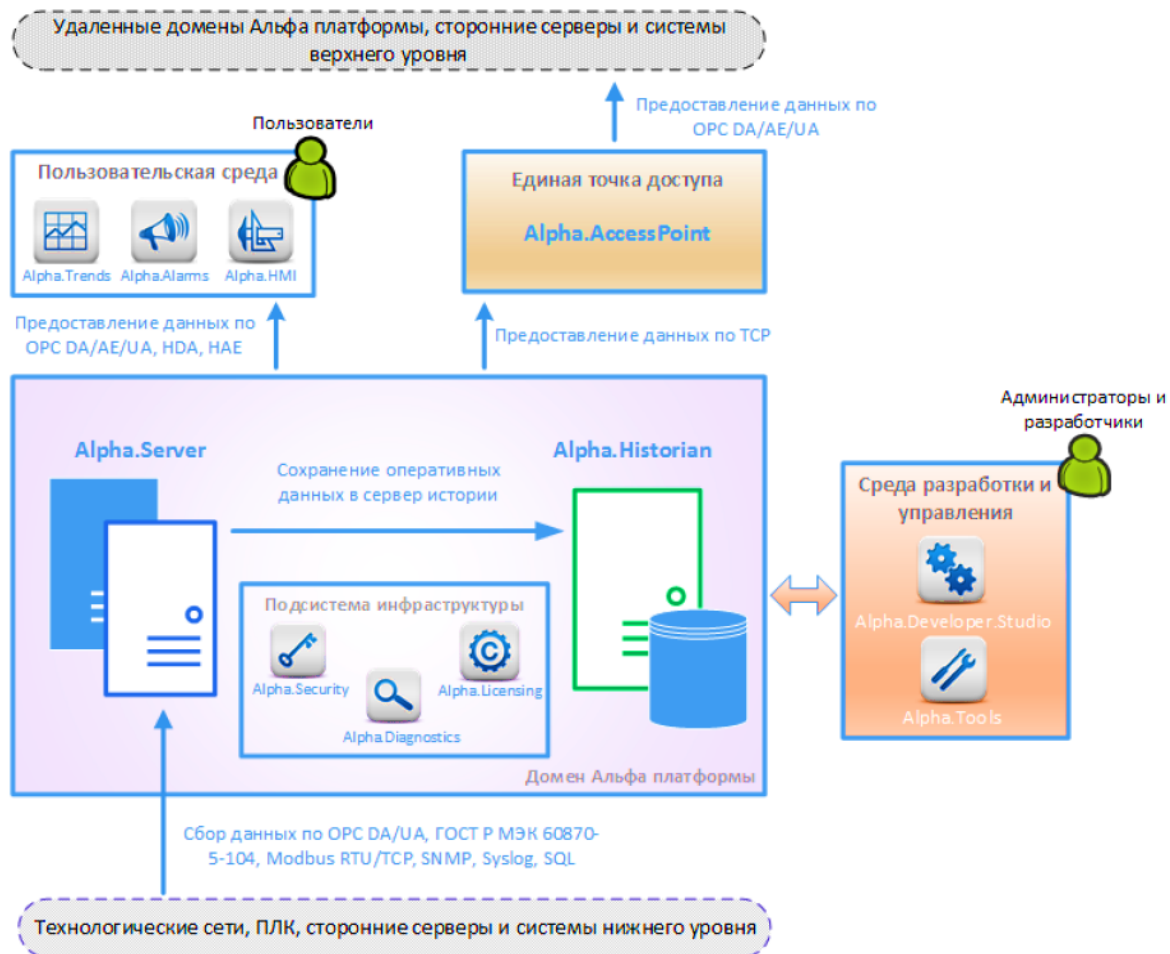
Удаленные домены Альфа платформы, сторонние серверы и системы верхнего уровня

Предоставление данных по OPC DA/AE/UA

Пользователи

Пользовательская среда

Alpha.Trends

Alpha.Alarms

Alpha.HMI

Единая точка доступа

Alpha.AccessPoint

Предоставление данных по OPC DA/AE/UA, HDA, HAE

Предоставление данных по TCP

Администраторы и разработчики

Alpha.Server

Сохранение оперативных данных в сервер истории

Alpha.Historian

Среда разработки и управления

Подсистема инфраструктуры

Alpha.Security

Alpha.Diagnostics

Alpha.Licensing

Alpha.Developer.Studio

Alpha.Tools

Домен Альфа платформы

Сбор данных по OPC DA/UA, ГОСТ Р МЭК 60870-5-104, Modbus RTU/TCP, SNMP, Syslog, SQL

Технологические сети, ПЛК, сторонние серверы и системы нижнего уровня